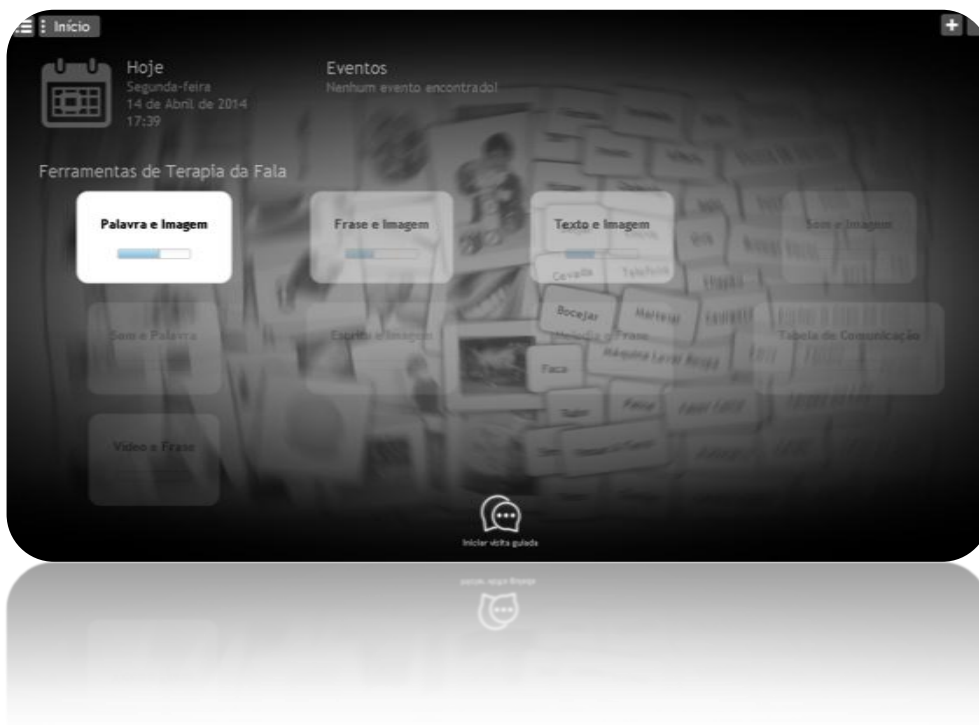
Início

Hoje
Segunda-feira
14 de Abril de 2014
17:39

Eventos
Nenhum evento encontrado!

Ferramentas de Terapia da Fala

Palavra e Imagem

Frase e Imagem

Texto e Imagem

Som e Imagem

Som e Palavra

Escrita e Imagem

Tabela de Comunicação

Vídeo e Frase

Cavalo
Telefone
Bocejar
Martelo
Melodia e Frase
Máquina Lavar Roupa
Faca

Iniciar visita guiada